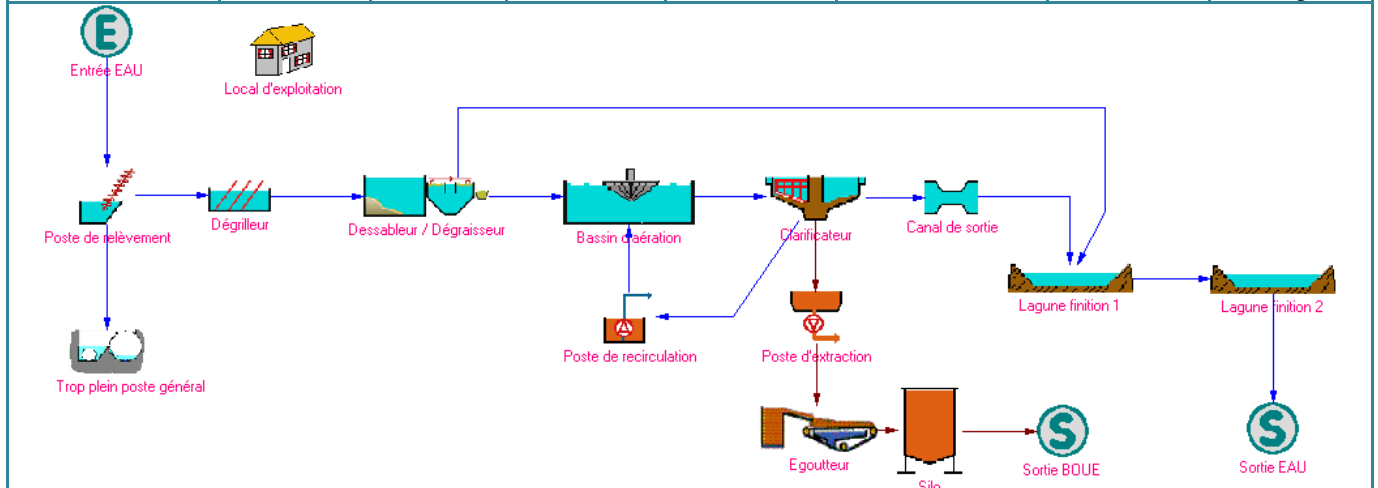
E
Entrée EAU

Local d'exploitation

Poste de relèvement

Dégrilleur

Dessableur / Dégraisseur

Bassin d'aération

Clarificateur

Canal de sortie

Lagune finition 1

Lagune finition 2

Trop plein poste général

Poste de recirculation

Poste d'extraction

Egoutteur

Silo

S
Sortie BOUE

S
Sortie EAU